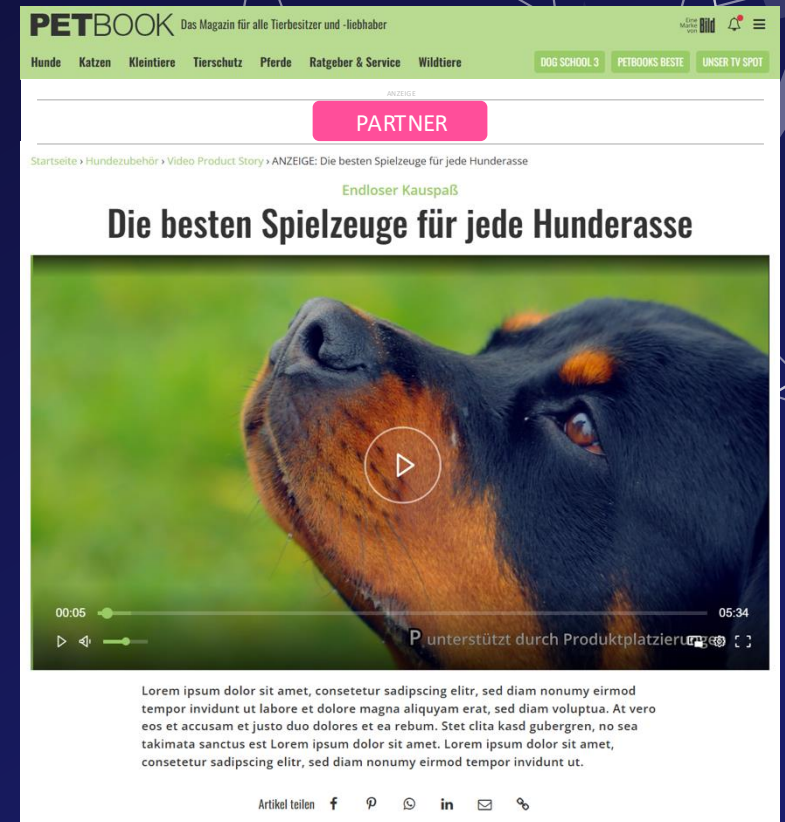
PETBOOK Das Magazin für alle Tierbesitzer und -liebhaber

Eine Marke von Bild

Hunde Katzen Kleintiere Tierschutz Pferde Ratgeber & Service Wildtiere

DOG SCHOOL 3 PETBOOKS BESTE UNSER TV SPOT

ANZEIGE

PARTNER

Startseite › Hundezubehör › Video Product Story › ANZEIGE: Die besten Spielzeuge für jede Hunderasse

Endloser Kauspaß

Die besten Spielzeuge für jede Hunderasse

00:05

05:34

P unterstützt durch Produktplatzierung

Lorem ipsum dolor sit amet, consetetur sadipscing elitr, sed diam nonumy eirmod tempor invidunt ut labore et dolore magna aliquyam erat, sed diam voluptua. At vero eos et accusam et justo duo dolores et ea rebum. Stet clita kasd gubergren, no sea takimata sanctus est Lorem ipsum dolor sit amet. Lorem ipsum dolor sit amet, consetetur sadipscing elitr, sed diam nonumy eirmod tempor invidunt ut.

Artikel teilen